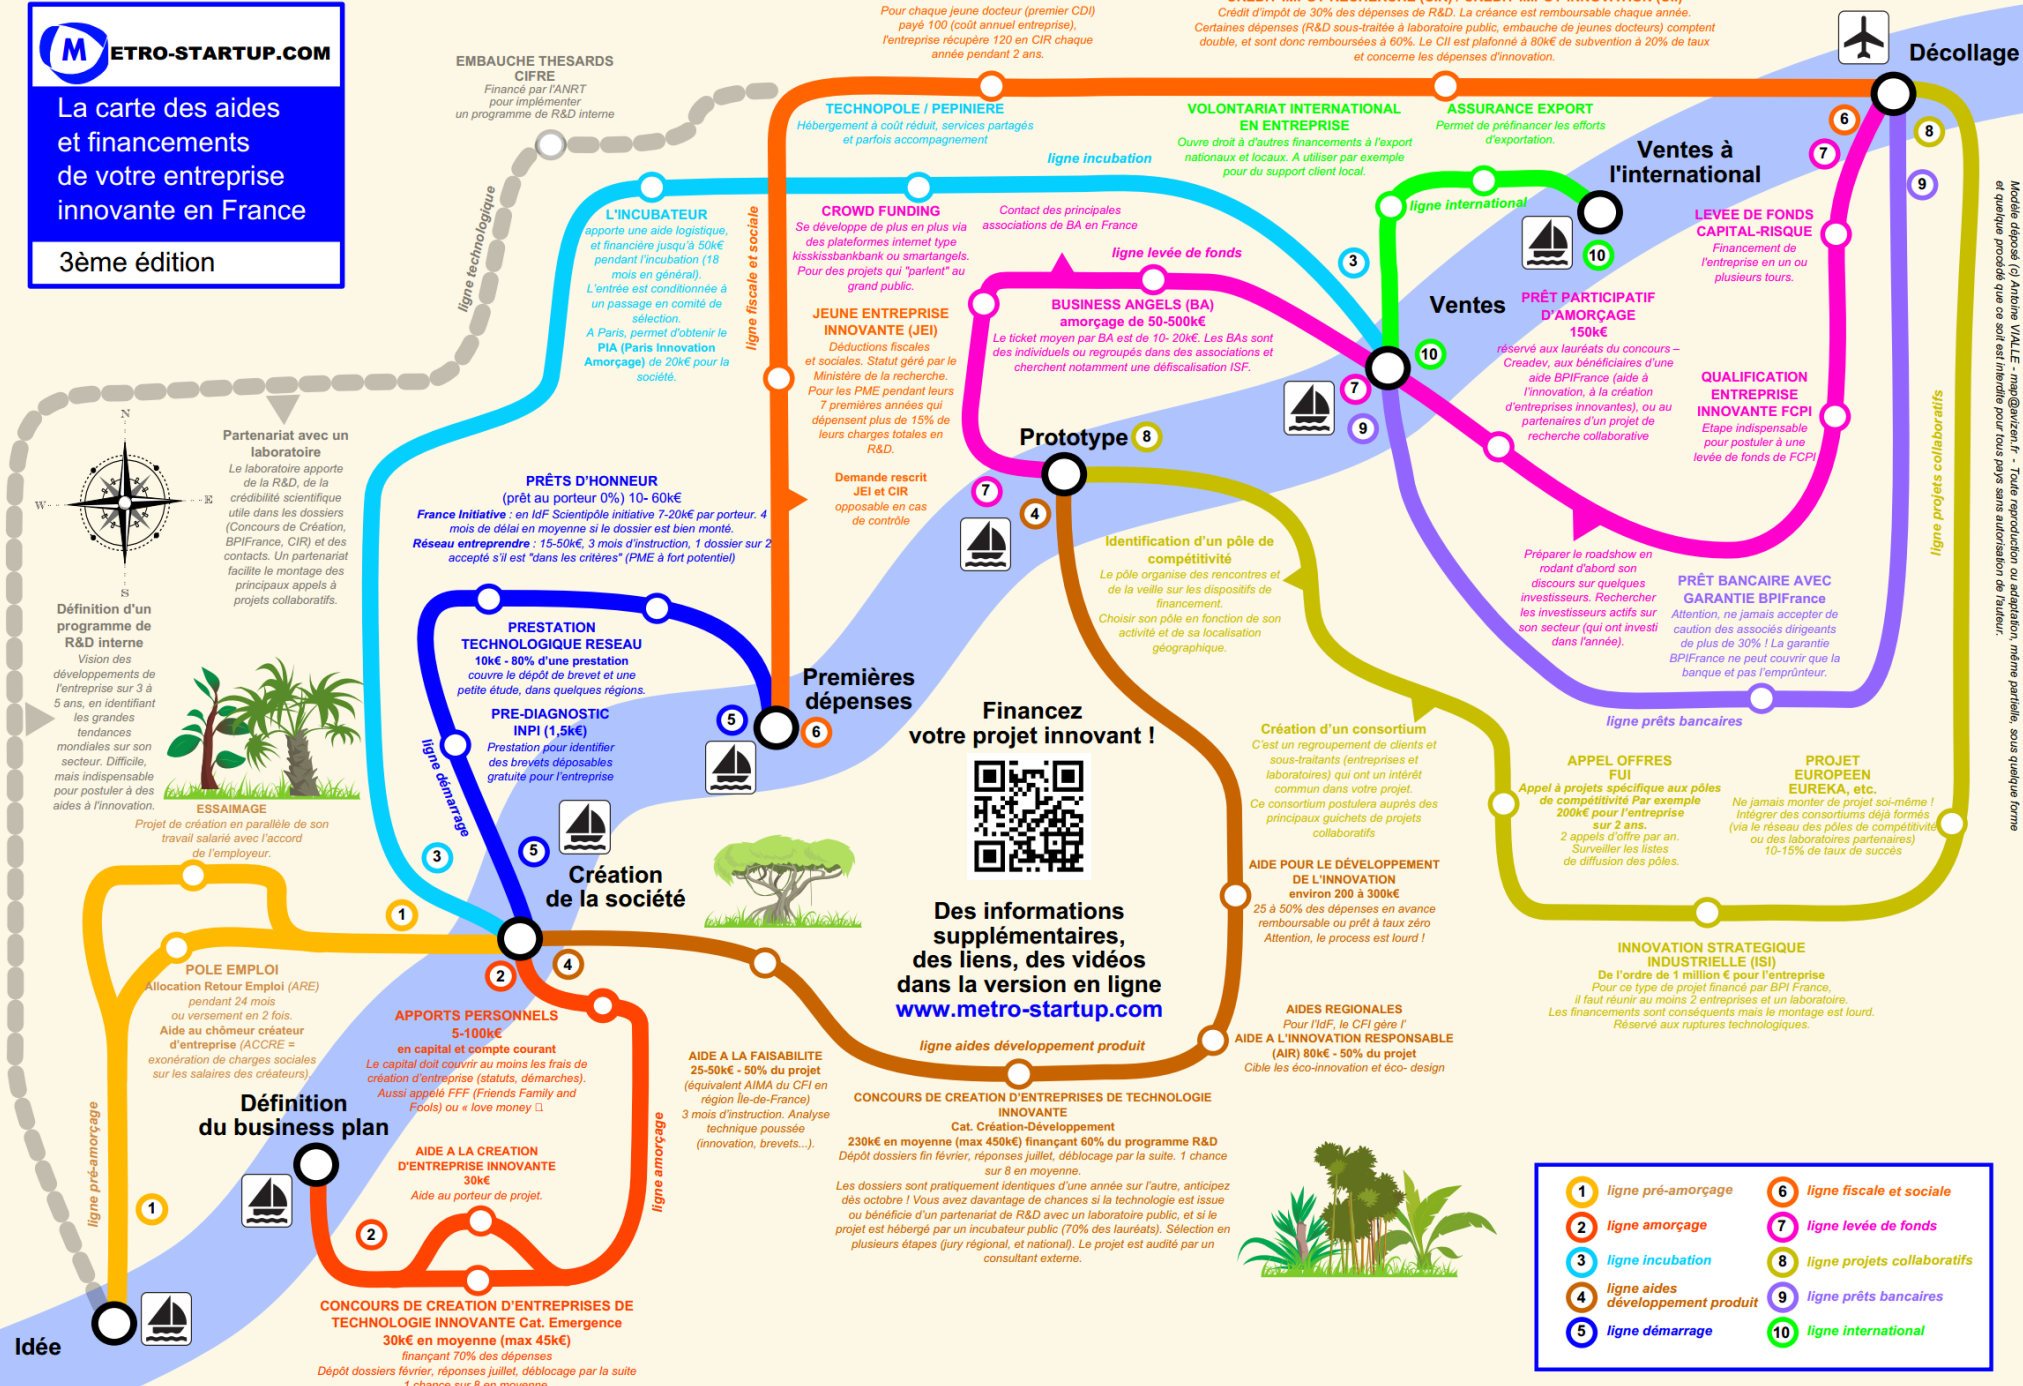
METRO-STARTUP.COM

La carte des aides et financements de votre entreprise innovante en France

3ème édition

EMBAUCHE THESARDS CIFRE
Financé par l'ANRT pour implémenter un programme de R&D interne

Pour chaque jeune docteur (premier CDI) payé 100 (coût annuel entreprise), l'entreprise récupère 120 en CIR chaque année pendant 2 ans.

Crédit d'impôt de 30% des dépenses de R&D. La créance est remboursable chaque année. Certaines dépenses (R&D sous-traitée à laboratoire public, embauche de jeunes docteurs) comptent double, et sont donc remboursées à 60%. Le CII est plafonné à 80k€ de subvention à 20% de taux et concerne les dépenses d'innovation.

Décollage

TECHNOPOLE / PEPINIERE
Hébergement à coût réduit, services partagés et parfois accompagnement

VOLONTARIAT INTERNATIONAL EN ENTREPRISE
Ouvre droit à d'autres financements à l'export nationaux et locaux. A utiliser par exemple pour du support client local.

ASSURANCE EXPORT
Permet de préfinancer les efforts d'exportation.

ligne incubation

Ventes à l'international

ligne international

ligne technologique

ligne fiscale et sociale

L'INCUBATEUR
apporte une aide logistique, et financière jusqu'à 50k€ pendant l'incubation (18 mois en général). L'entrée est conditionnée à un passage en comité de sélection. A Paris, permet d'obtenir le PIA (Paris Innovation Amorçage) de 20k€ pour la société.

CROWD FUNDING
Se développe de plus en plus via des plateformes internet type kisskissbankbank ou smartangels. Pour des projets qui "parlent" au grand public.

Contact des principales associations de BA en France

ligne levée de fonds

LEVEE DE FONDS CAPITAL-RISQUE
Financement de l'entreprise en un ou plusieurs tours.

BUSINESS ANGELS (BA) amorçage de 50-500k€
Le ticket moyen par BA est de 10- 20k€. Les BAs sont des individuels ou regroupés dans des associations et cherchent notamment une défiscalisation ISF.

Ventes

PRÊT PARTICIPATIF D'AMORÇAGE 150k€
réservé aux lauréats du concours – Creadev, aux bénéficiaires d'une aide BPIFrance (aide à l'innovation, à la création d'entreprises innovantes), ou au partenaires d'un projet de recherche collaborative

QUALIFICATION ENTREPRISE INNOVANTE FCPI
Etape indispensable pour postuler à une levée de fonds de FCPI

JEUNE ENTREPRISE INNOVANTE (JEI)
Déductions fiscales et sociales. Statut géré par le Ministère de la recherche. Pour les PME pendant leurs 7 premières années qui dépensent plus de 15% de leurs charges totales en R&D.

Demande rescrit JEI et CIR
opposable en cas de contrôle

Prototype

Partenariat avec un laboratoire
Le laboratoire apporte de la R&D, de la crédibilité scientifique utile dans les dossiers (Concours de Création, BPIFrance, CIR) et des contacts. Un partenariat facilite le montage des principaux appels à projets collaboratifs.

PRÊTS D'HONNEUR
(prêt au porteur 0%) 10- 60k€
France Initiative : en IdF Scientipôle initiative 7-20k€ par porteur. 4 mois de délai en moyenne si le dossier est bien monté.
Réseau entreprendre : 15-50k€, 3 mois d'instruction, 1 dossier sur 2 accepté s'il est "dans les critères" (PME à fort potentiel)

Identification d'un pôle de compétitivité
Le pôle organise des rencontres et de la veille sur les dispositifs de financement. Choisir son pôle en fonction de son activité et de sa localisation géographique.

Préparer le roadshow en rodant d'abord son discours sur quelques investisseurs. Rechercher les investisseurs actifs sur son secteur (qui ont investi dans l'année).

PRÊT BANCAIRE AVEC GARANTIE BPIFrance
Attention, ne jamais accepter de caution des associés dirigeants de plus de 30% ! La garantie BPIFrance ne peut couvrir que la banque et pas l'emprûnteur.

ligne projets collaboratifs

ligne prêts bancaires

Définition d'un programme de R&D interne
Vision des développements de l'entreprise sur 3 à 5 ans, en identifiant les grandes tendances mondiales sur son secteur. Difficile, mais indispensable pour postuler à des aides à l'innovation.

PRESTATION TECHNOLOGIQUE RESEAU
10k€ - 80% d'une prestation couvre le dépôt de brevet et une petite étude, dans quelques régions.

PRE-DIAGNOSTIC INPI (1,5k€)
Prestation pour identifier des brevets déposables gratuite pour l'entreprise

ligne démarrage

Premières dépenses

Financez votre projet innovant !

Création d'un consortium
C'est un regroupement de clients et sous-traitants (entreprises et laboratoires) qui ont un intérêt commun dans votre projet. Ce consortium postulera auprès des principaux guichets de projets collaboratifs

APPEL OFFRES FUI
Appel à projets spécifique aux pôles de compétitivité Par exemple 200k€ pour l'entreprise sur 2 ans.
2 appels d'offre par an. Surveiller les listes de diffusion des pôles.

PROJET EUROPEEN EUREKA, etc.
Ne jamais monter de projet soi-même ! Intégrer des consortiums déjà formés (via le réseau des pôles de compétitivité ou des laboratoires partenaires) 10-15% de taux de succès

ESSAIMAGE
Projet de création en parallèle de son travail salarié avec l'accord de l'employeur.

Création de la société

AIDE POUR LE DÉVELOPPEMENT DE L'INNOVATION environ 200 à 300k€
25 à 50% des dépenses en avance remboursable ou prêt à taux zéro Attention, le process est lourd !

Des informations supplémentaires, des liens, des vidéos dans la version en ligne
www.metro-startup.com

INNOVATION STRATEGIQUE INDUSTRIELLE (ISI)
De l'ordre de 1 million € pour l'entreprise
Pour ce type de projet financé par BPI France, il faut réunir au moins 2 entreprises et un laboratoire. Les financements sont conséquents mais le montage est lourd. Réservé aux ruptures technologiques.

POLE EMPLOI
Allocation Retour Emploi (ARE) pendant 24 mois ou versement en 2 fois.
Aide au chômeur créateur d'entreprise (ACCRE = exonération de charges sociales sur les salaires des créateurs)

APPORTS PERSONNELS 5-100k€
en capital et compte courant
Le capital doit couvrir au moins les frais de création d'entreprise (statuts, démarches). Aussi appelé FFF (Friends Family and Fools) ou « love money »

AIDE A LA FAISABILITE 25-50k€ - 50% du projet
(équivalent AIMA du CFI en région Île-de-France)
3 mois d'instruction. Analyse technique poussée (innovation, brevets...).

ligne aides développement produit

AIDES REGIONALES
Pour l'IdF, le CFI gère l'
AIDE A L'INNOVATION RESPONSABLE (AIR) 80k€ - 50% du projet
Cible les éco-innovation et éco- design

Définition du business plan

AIDE A LA CREATION D'ENTREPRISE INNOVANTE 30k€
Aide au porteur de projet.

ligne amorçage

ligne pré-amorçage

CONCOURS DE CREATION D'ENTREPRISES DE TECHNOLOGIE INNOVANTE
Cat. Création-Développement
230k€ en moyenne (max 450k€) finançant 60% du programme R&D
Dépôt dossiers fin février, réponses juillet, déblocage par la suite. 1 chance sur 8 en moyenne.
Les dossiers sont pratiquement identiques d'une année sur l'autre, anticipez dès octobre ! Vous avez davantage de chances si la technologie est issue ou bénéficie d'un partenariat de R&D avec un laboratoire public, et si le projet est hébergé par un incubateur public (70% des lauréats). Sélection en plusieurs étapes (jury régional, et national). Le projet est audité par un consultant externe.

CONCOURS DE CREATION D'ENTREPRISES DE TECHNOLOGIE INNOVANTE Cat. Emergence
30k€ en moyenne (max 45k€)
financant 70% des dépenses
Dépôt dossiers février, réponses juillet, déblocage par la suite
1 chance sur 8 en moyenne

Idée

1 ligne pré-amorçage
2 ligne amorçage
3 ligne incubation
4 ligne aides développement produit
5 ligne démarrage
6 ligne fiscale et sociale
7 ligne levée de fonds
8 ligne projets collaboratifs
9 ligne prêts bancaires
10 ligne international

Modèle déposé (c) Antoine VIALLE - map@avizen.fr - Toute reproduction ou adaptation, même partielle, sous quelque forme et quelque procédé que ce soit est interdite pour tous pays sans autorisation de l'auteur.